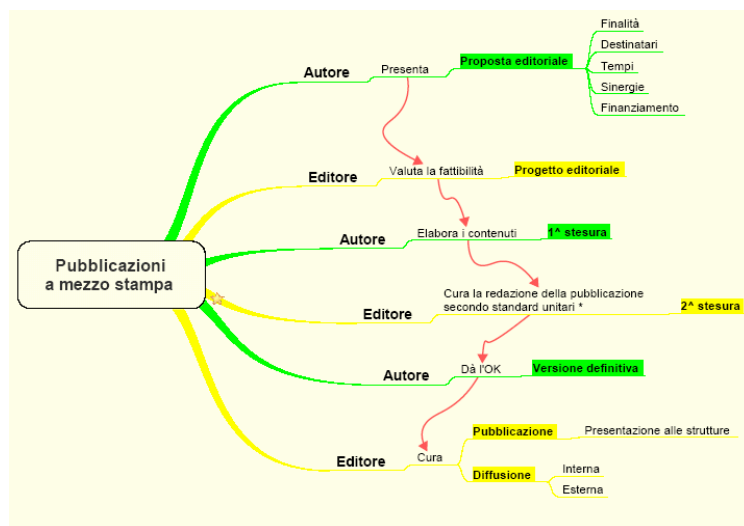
Pubblicazioni a mezzo stampa

Autore
Presenta
Proposta editoriale
Finalità
Destinatari
Tempi
Sinergie
Finanziamento

Editore
Valuta la fattibilità
Progetto editoriale

Autore
Elabora i contenuti
1^ stesura

Editore
Cura la redazione della pubblicazione secondo standard unitari *
2^ stesura

Autore
Dà l'OK
Versione definitiva

Editore
Cura
Pubblicazione
Presentazione alle strutture
Diffusione
Interna
Esterna